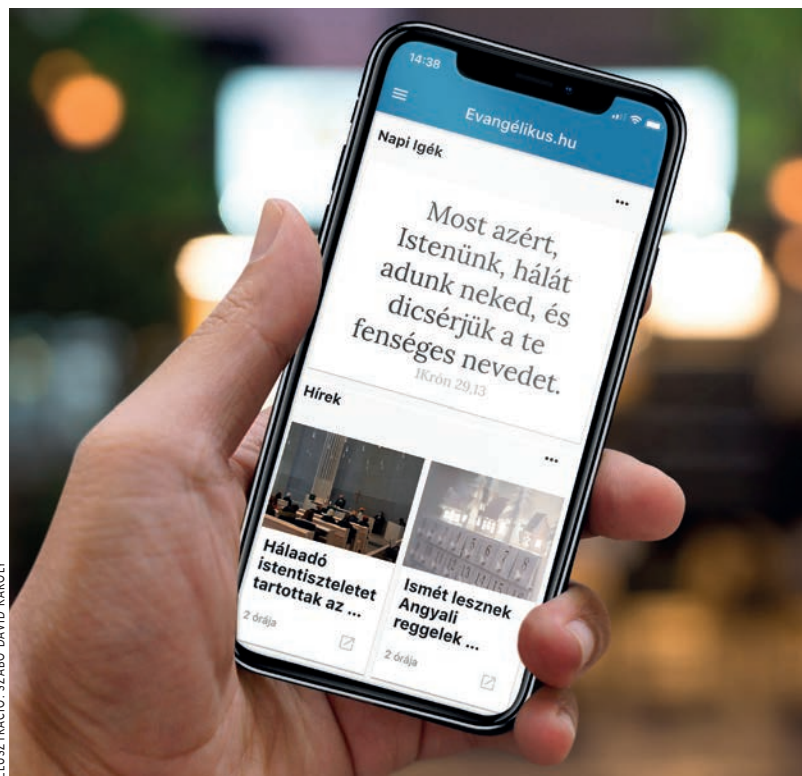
14:38

Evangélikus.hu

Napi igék

...

Most azért, Istenünk, hálát adunk neked, és dicsérjük a te fenséges nevedet.

1Krón 29,13

Hírek

...

Hálaadó istentiszteletet tartottak az ...

2 órája

Ismét lesznek Angyali reggelek ...

2 órája

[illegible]FOTÓ: SZABÓ DÁVID KÁROLY